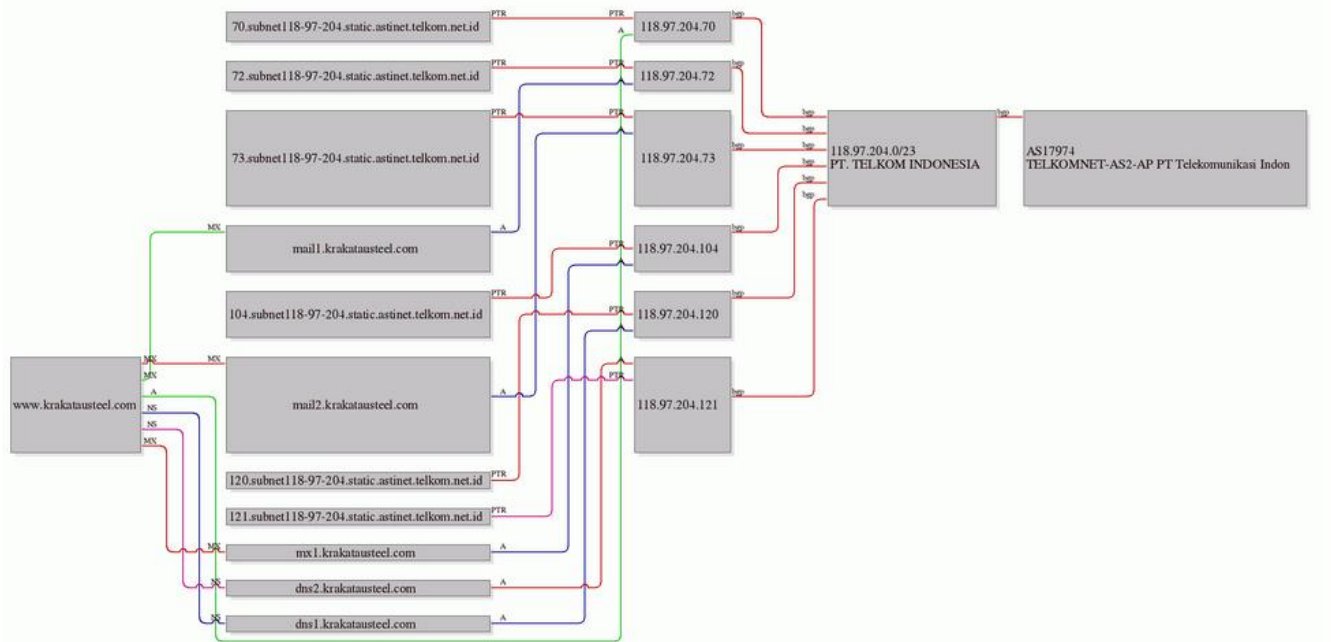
70.subnet118-97-204.static.astinet.telkom.net.id
PTR
PTR
118.97.204.70
bgp
A
72.subnet118-97-204.static.astinet.telkom.net.id
PTR
PTR
118.97.204.72
bgp
73.subnet118-97-204.static.astinet.telkom.net.id
PTR
PTR
118.97.204.73
bgp
bgp
bgp
bgp
118.97.204.0/23
PT. TELKOM INDONESIA
bgp
bgp
bgp
bgp
AS17974
TELKOMNET-AS2-AP PT Telekomunikasi Indon
MX
mail1.krakatausteel.com
A
PTR
118.97.204.104
bgp
104.subnet118-97-204.static.astinet.telkom.net.id
PTR
PTR
118.97.204.120
bgp
www.krakatausteel.com
MX
MX
MX
A
NS
NS
MX
mail2.krakatausteel.com
A
PTR
118.97.204.121
bgp
120.subnet118-97-204.static.astinet.telkom.net.id
PTR
121.subnet118-97-204.static.astinet.telkom.net.id
PTR
MX
mx1.krakatausteel.com
A
NS
dns2.krakatausteel.com
A
NS
dns1.krakatausteel.com
A